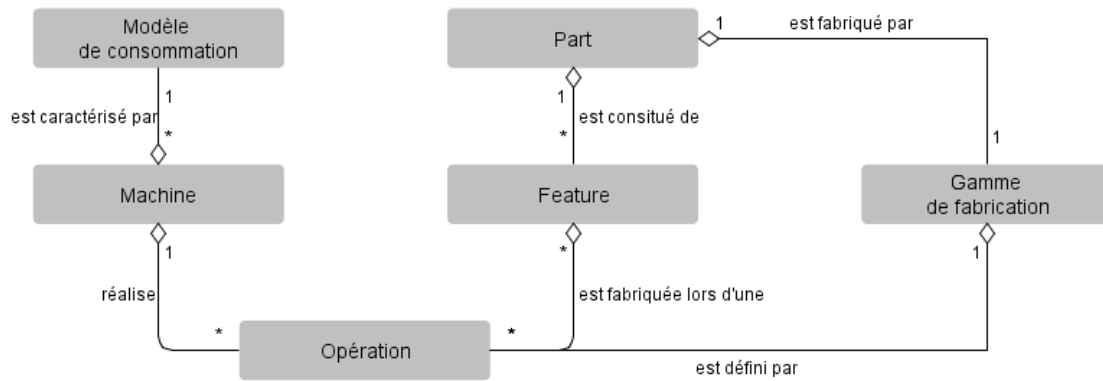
Modèle de consommation

1

est caractérisé par

*

Machine

1

réalise

*

Part

1

est fabriqué par

1

est consitué de

*

Feature

*

est fabriquée lors d'une

*

Gamme de fabrication

1

Opération

est défini par